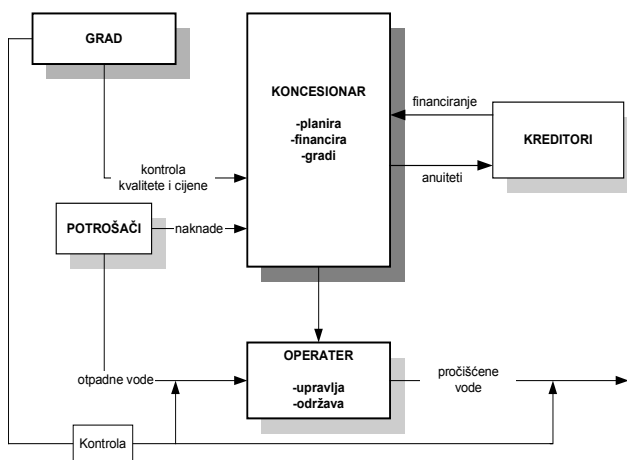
GRAD

KONCESIONAR

-planira
-financira
-gradi

financiranje

KREDITORI

kontrola
kvalitete i cijene

anuiteti

POTROŠAČI

naknade

OPERATER

-upravlja
-održava

pročišćene vode

otpadne vode

Kontrola